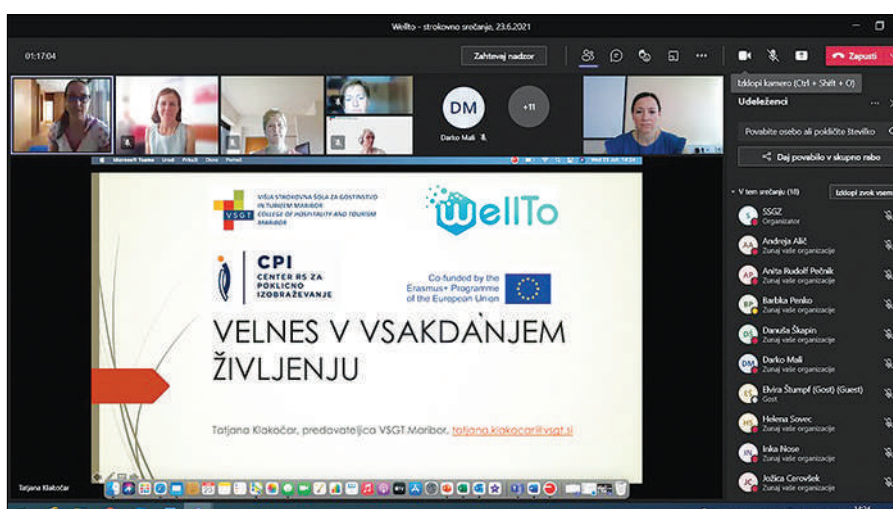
WellTo - strokovno srečanje, 23.6.2021

01:17:04

Zahtevaj nadzor

Zapusti

Izklopi kamero (Ctrl + Shift + O)

DM

Darko Mali

+11

Udeleženci

Povabite osebo ali pokličite številko

Daj povabilo v skupno rabo

V tem srečanju (18)

Izklopi zvok vsem

SSGZ
Organizator

Andreja Alič
Zunaj vaše organizacije

Anita Rudolf Pečnik
Zunaj vaše organizacije

Barbka Penko
Zunaj vaše organizacije

Danuša Škapin
Zunaj vaše organizacije

Darko Mali
Zunaj vaše organizacije

Elvira Štumpf (Gost) (Guest)
Gost

Helena Sovec
Zunaj vaše organizacije

Inka Nose
Zunaj vaše organizacije

Jožica Cerovšek
Zunaj vaše organizacije

VIŠJA STROKOVNA ŠOLA ZA GOSTINSTVO IN TURIZEM MARIBOR
COLLEGE OF HOSPITALITY AND TOURISM MARIBOR
VSGT

WellTo

CPI
CENTER RS ZA POKLICNO IZOBRAŽEVANJE

Co-funded by the Erasmus+ Programme of the European Union

VELNES V VSAKDANJEM ŽIVLJENJU

Tatjana Klakočar, predavateljica VSGT Maribor, tatjana.klakocar@vsgt.si

Tatjana Klakočar